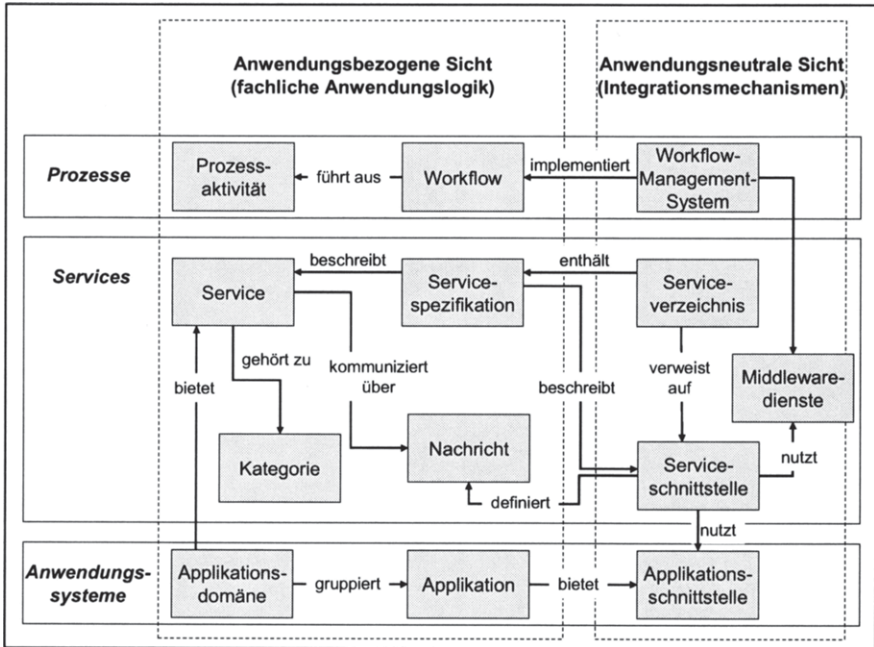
Anwendungsbezogene Sicht (fachliche Anwendungslogik)

Anwendungsneutrale Sicht (Integrationsmechanismen)

Prozesse

Prozessaktivität

führt aus

Workflow

implementiert

Workflow-Management-System

Services

beschreibt

Service

Servicespezifikation

enthält

Serviceverzeichnis

gehört zu

kommuniziert über

bietet

beschreibt

verweist auf

Middlewaredienste

Kategorie

Nachricht

Serviceschnittstelle

nutzt

definiert

nutzt

Anwendungssysteme

Applikationsdomäne

gruppiert

Applikation

bietet

Applikationsschnittstelle